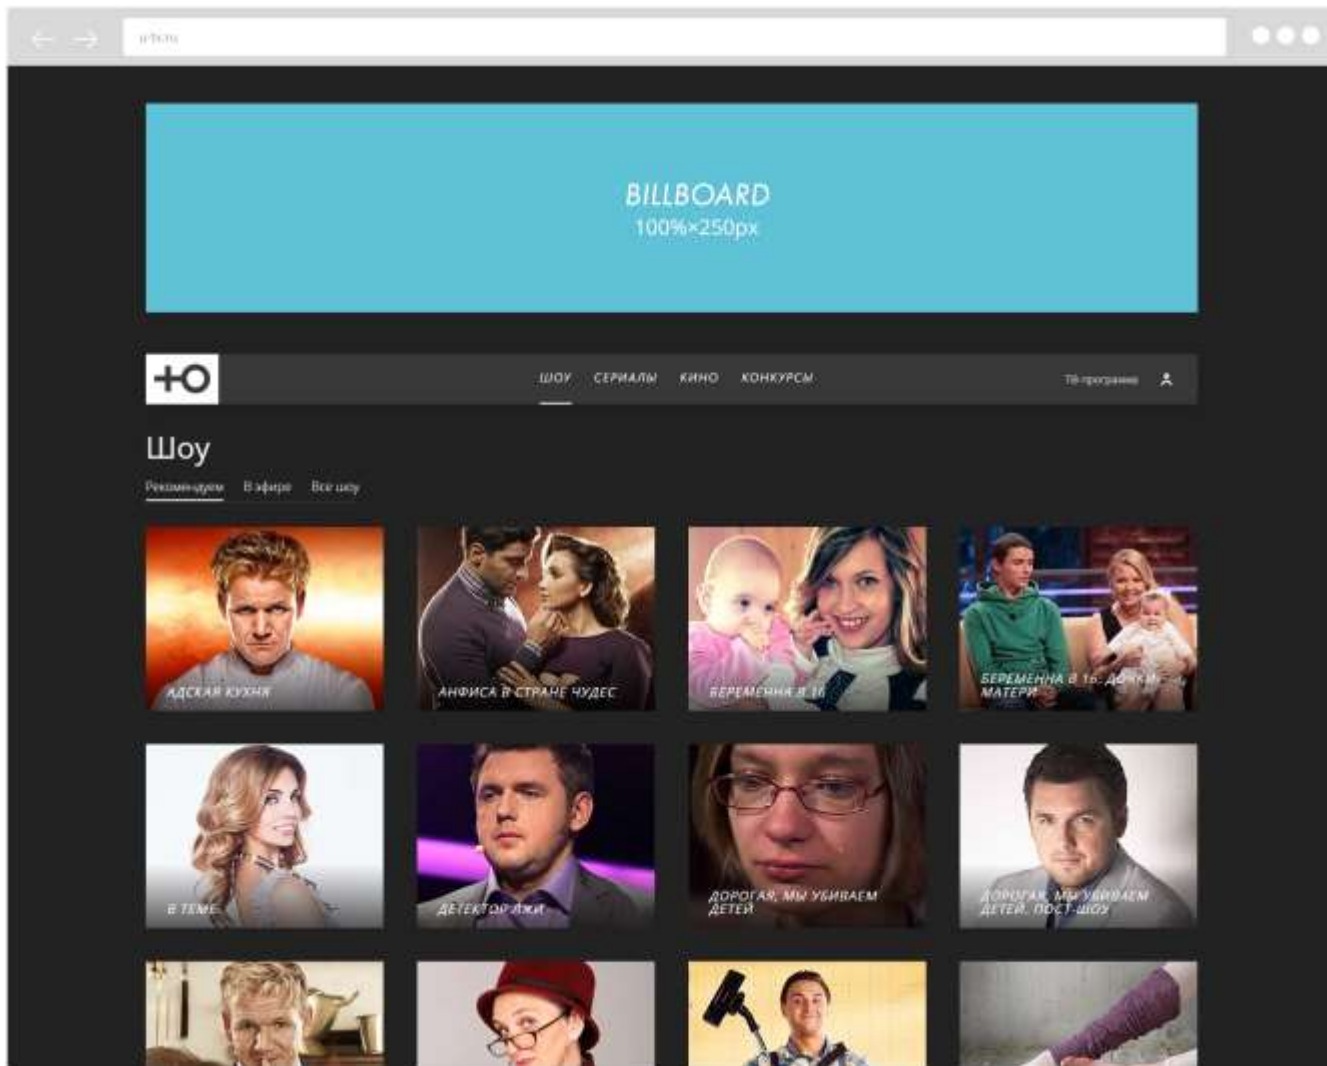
u-tv.ru

BILLBOARD
100%×250px

+Ю

ШОУ СЕРИАЛЫ КИНО КОНКУРСЫ

ТВ-программа

Шоу

Рекомендуем В эфире Все шоу

АДСКАЯ КУХНЯ

АНФИСА В СТРАНЕ ЧУДЕС

БЕРЕМЕННА В 16

БЕРЕМЕННА В 16. ДОЧКИ-МАТЕРИ

В ТЕМЕ

ДЕТЕКТОР ЛЖИ

ДОРОГАЯ, МЫ УБИВАЕМ ДЕТЕЙ

ДОРОГАЯ, МЫ УБИВАЕМ ДЕТЕЙ. ПОСТ-ШОУ